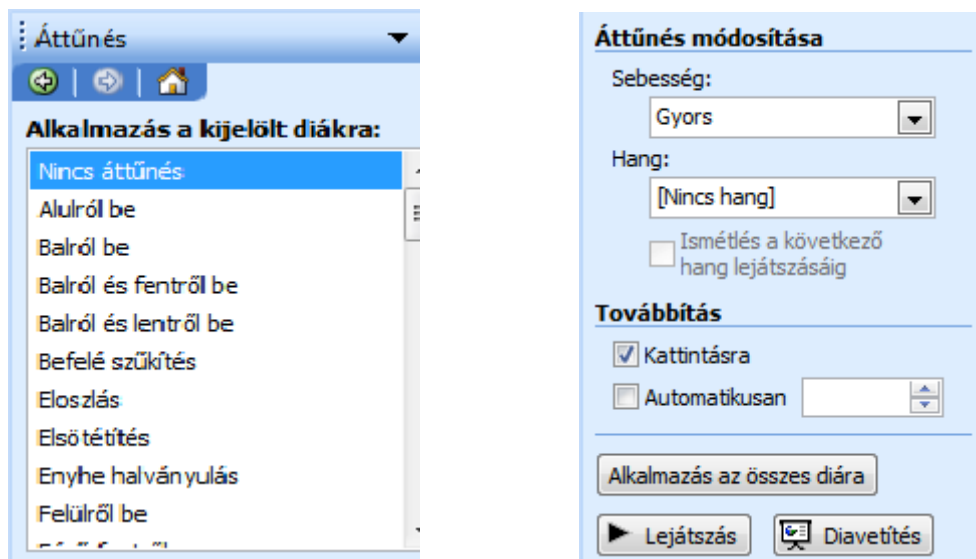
Áttűnés

Alkalmazás a kijelölt diákra:

Nincs áttűnés
Alulról be
Balról be
Balról és fentről be
Balról és lentről be
Befelé szűkítés
Eloszlás
Elsötétítés
Enyhe halványulás
Felülről be
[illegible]

Áttűnés módosítása

Sebesség:
Gyors

Hang:
[Nincs hang]

Ismétlés a következő hang lejátszásáig

Továbbítás

Kattintásra

Automatikusan

Alkalmazás az összes diára

Lejátszás

Diavetítés